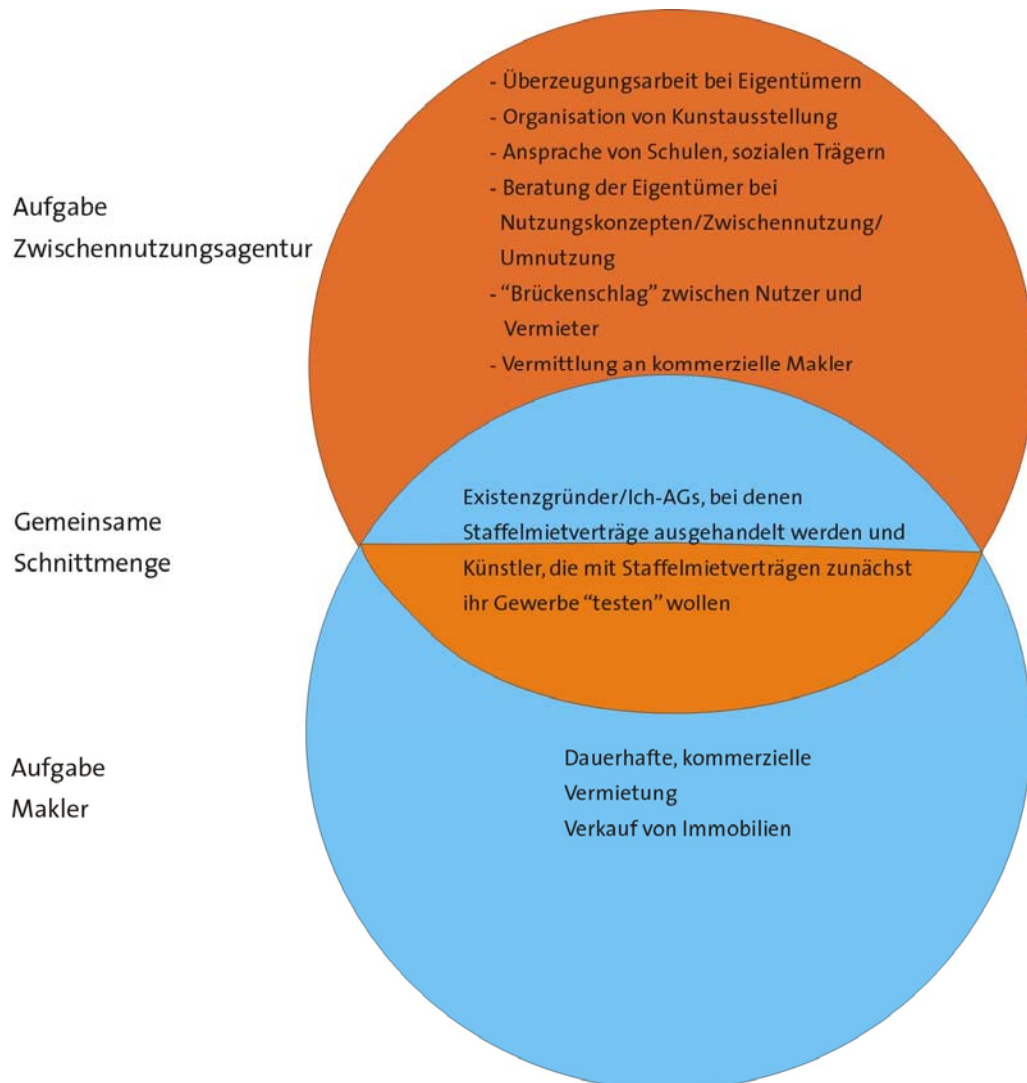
Aufgabe Zwischennutzungsagentur

- Überzeugungsarbeit bei Eigentümern
- Organisation von Kunstausstellung
- Ansprache von Schulen, sozialen Trägern
- Beratung der Eigentümer bei Nutzungskonzepten/Zwischennutzung/Umnutzung
- "Brückenschlag" zwischen Nutzer und Vermieter
- Vermittlung an kommerzielle Makler

Gemeinsame Schnittmenge

Existenzgründer/Ich-AGs, bei denen Staffelmietverträge ausgehandelt werden und Künstler, die mit Staffelmietverträgen zunächst ihr Gewerbe "testen" wollen

Aufgabe Makler

Dauerhafte, kommerzielle Vermietung
Verkauf von Immobilien